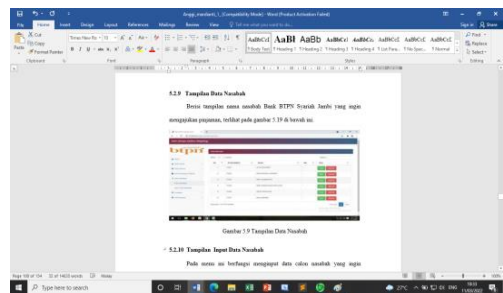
Drapp_masdianti_1_(Compatibility Mode) - Word (Product Activation Failed)

File Home Insert Design Layout References Mailings Review View Tell me what you want to do...

Sign in Share

Cut Copy Format Painter Paste Clipboard

Times New Ro 12

Font Paragraph

AaBbCcI AaBbI AaBb AaBbCcI AaBbCcI AaBbCcI AaBbCcI AaBbCcI

Normal Heading 1 Heading 2 Heading 3 Heading 4 List Para... No Spac... Normal

Styles

Find Replace Select Editing

5.2.9 Tampilan Data Nasabah

Berisi tampilan nama nasabah Bank BTPN Syariah Jambi yang ingin mengajukan pinjaman, terlihat pada gambar 5.19 di bawah ini:

btpn

Gambar 5.9 Tampilan Data Nasabah

5.2.10 Tampilan Input Data Nasabah

Pada menu ini berfungsi menginput data calon nasabah yang ingin

Page 105 of 154 32 of 14633 words English (Indonesia)

Type here to search

27°C 10:11 11/05/2020